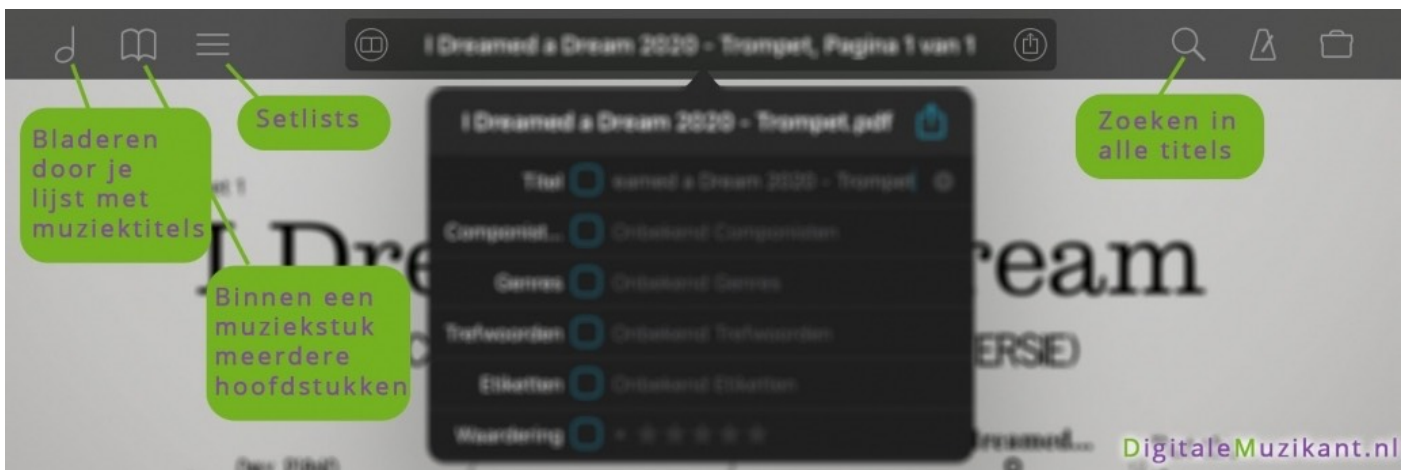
I Dreamed a Dream 2020 - Trompet, Pagina 1 van 1

Bladeren door je lijst met muziektitels

Setlists

Zoeken in alle titels

I Dreamed a Dream 2020 - Trompet.pdf

Titel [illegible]

Componist... Onbekend Componisten

Genres Onbekend Genres

Trefwoorden Onbekend Trefwoorden

Etiketten Onbekend Etiketten

Waardering

Binnen een muziekstuk meerdere hoofdstukken

I Dre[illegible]ream

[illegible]ERSIE)

Dreamed...

DigitaleMuzikant.nl